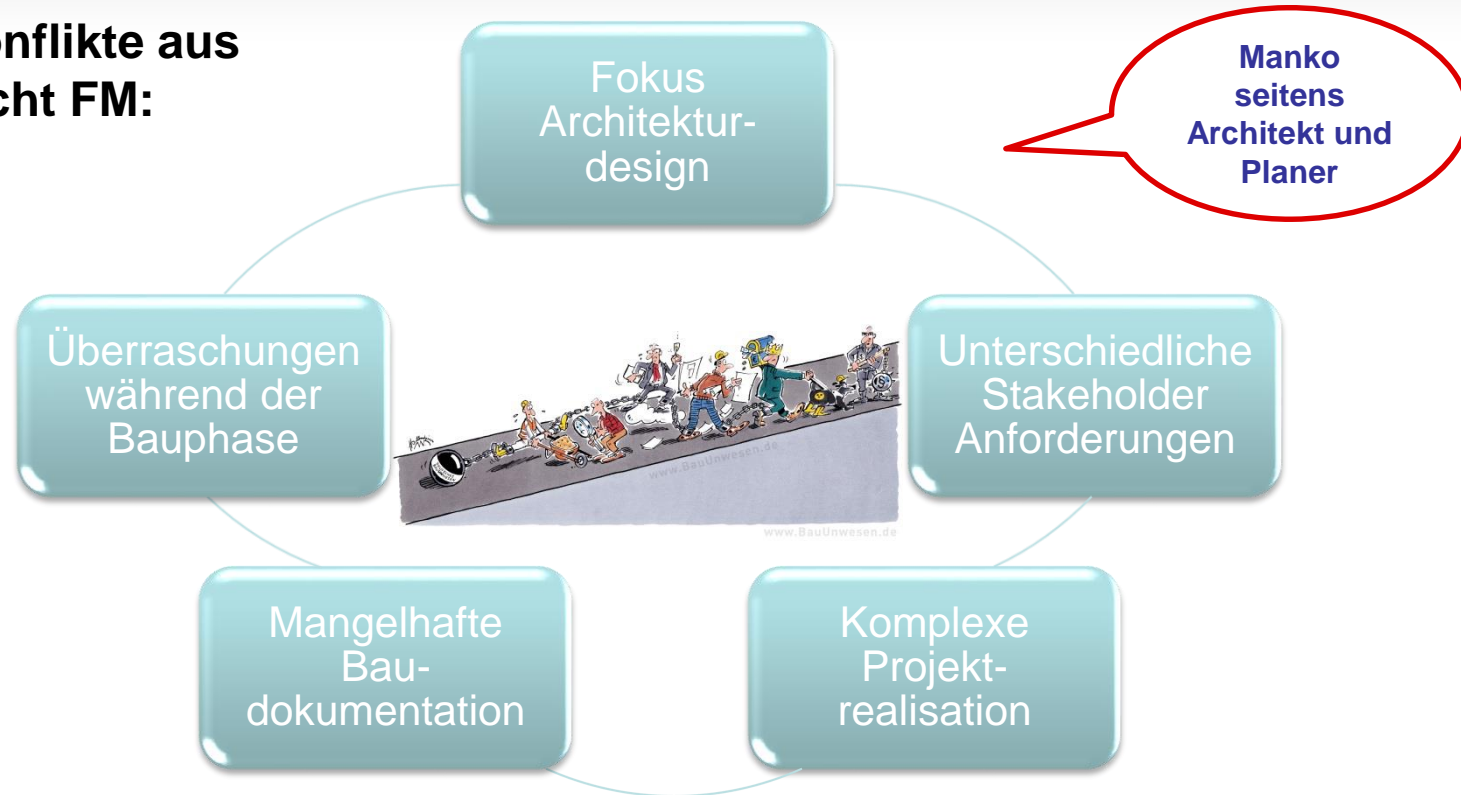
onflikte aus
cht FM:

Fokus Architektur-design

Manko seitens Architekt und Planer

Überraschungen während der Bauphase

Unterschiedliche Stakeholder Anforderungen

www.BauUnwesen.de

www.BauUnwesen.de

Mangelhafte Bau-dokumentation

Komplexe Projekt-realisation